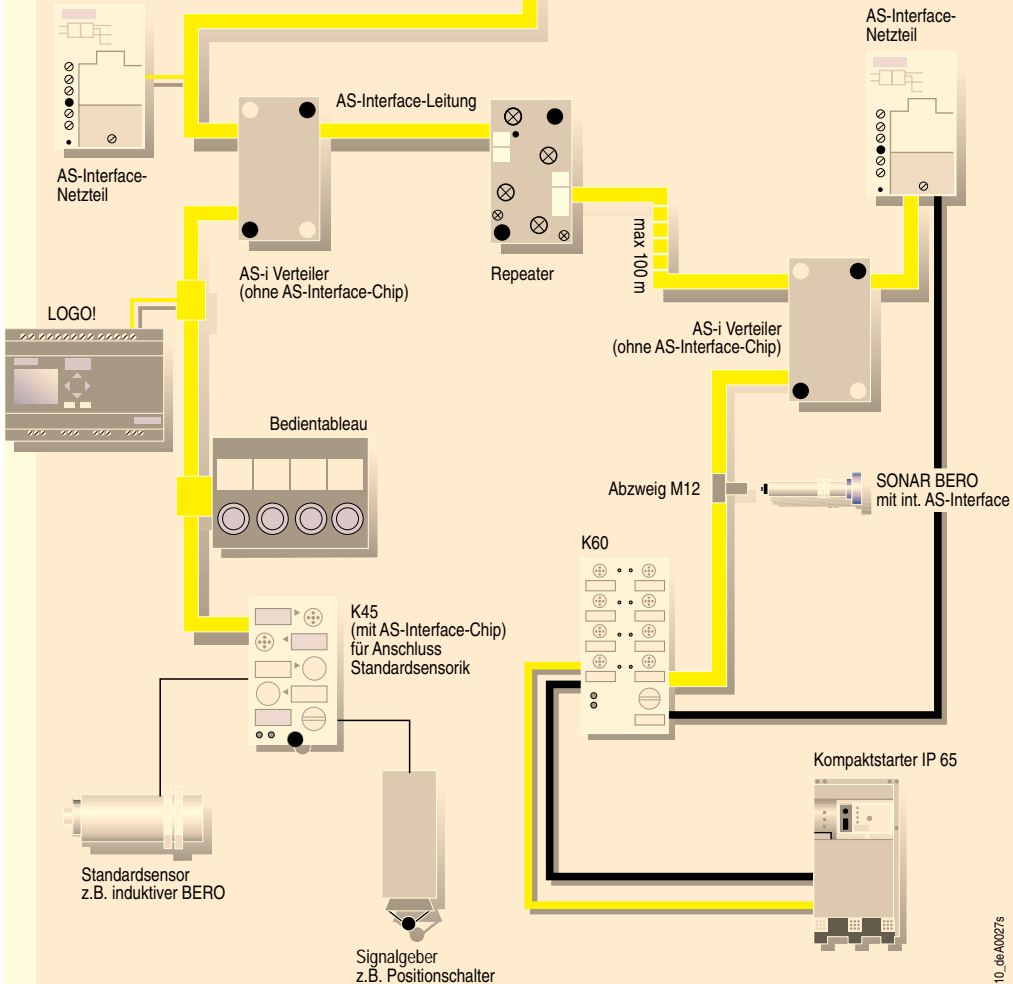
AS-Interface-Netzteil

AS-Interface-Leitung

AS-Interface-Netzteil

AS-i Verteiler
(ohne AS-Interface-Chip)

Repeater

max 100 m

LOGO!

AS-i Verteiler
(ohne AS-Interface-Chip)

Bedientableau

Abzweig M12

SONAR BERO
mit int. AS-Interface

K60

K45
(mit AS-Interface-Chip)
für Anschluss
Standardsensorik

Kompaktstarter IP 65

Standardsensor
z.B. induktiver BERO

Signalgeber
z.B. Positionschalter

10_deA0027s